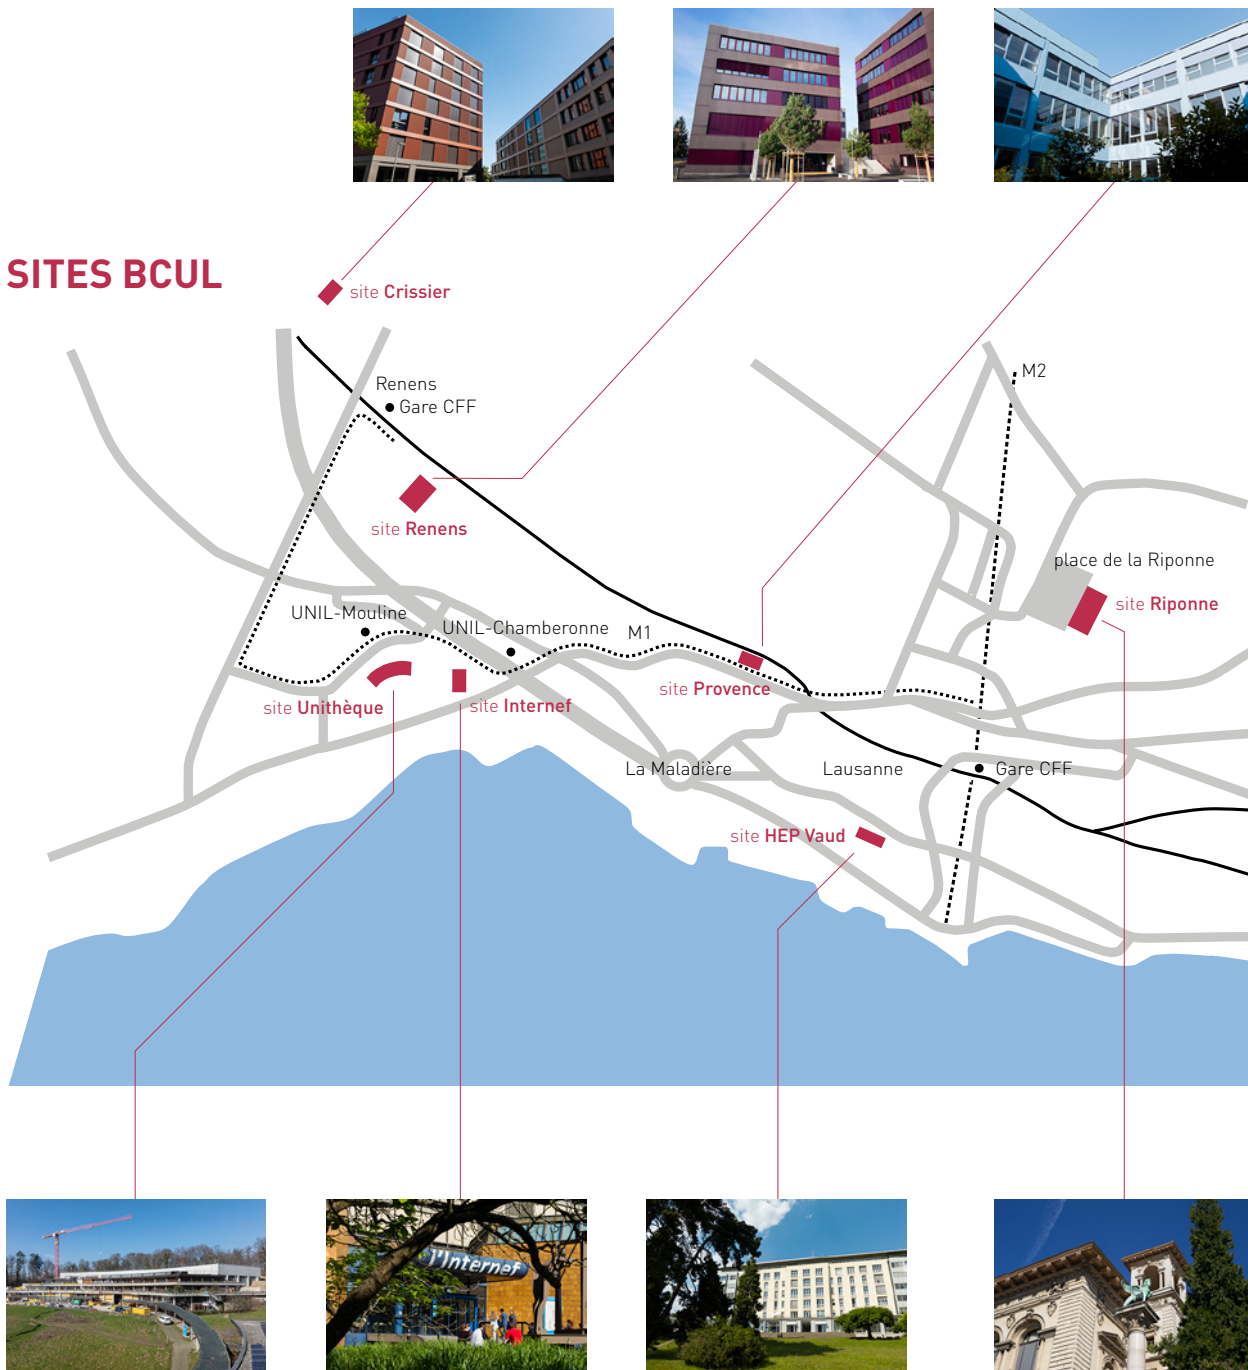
SITES BCUL

site Crissier

Renens
Gare CFF

site Renens

M2

place de la Riponne

site Riponne

UNIL-Mouline

UNIL-Chamberonne

M1

site Provence

site Unithèque

site Internef

La Maladière

Lausanne

Gare CFF

site HEP Vaud

l'Internef